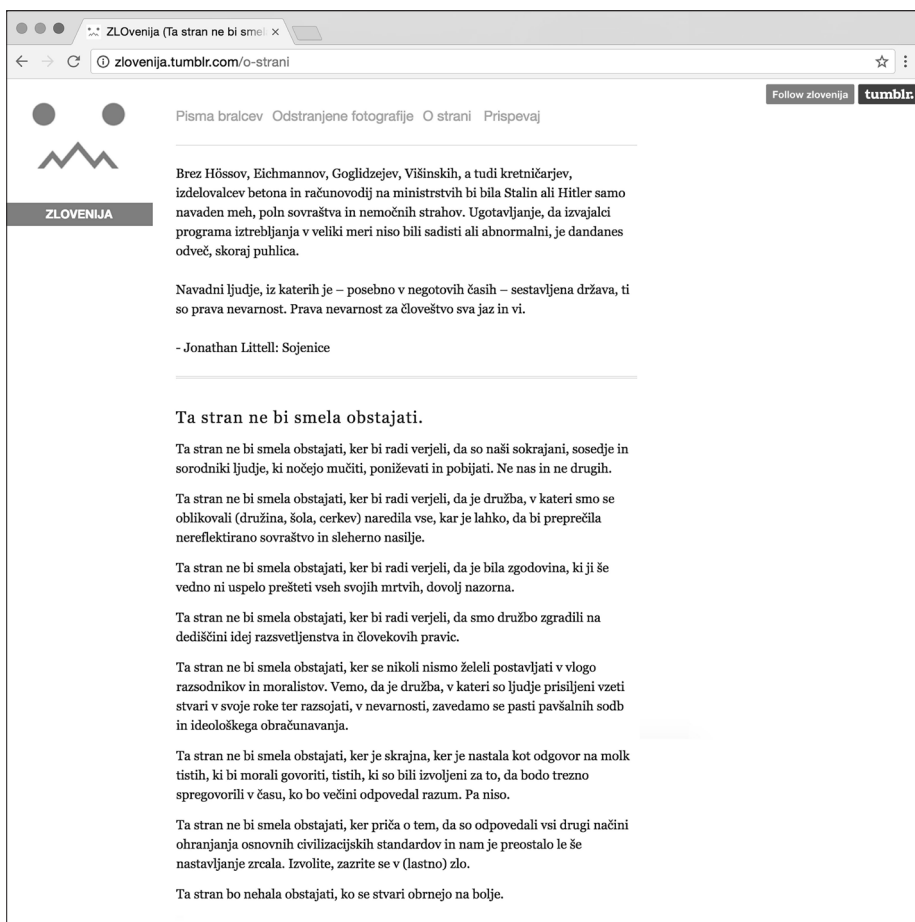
ZLOvenija (Ta stran ne bi sme ×

zlovenija.tumblr.com/o-strani

Follow zlovenija tumblr.

ZLOVENIJA

Pisma bralcev Odstranjene fotografije O strani Prispevaj

Brez Hössov, Eichmannov, Goglidzejev, Višinskih, a tudi kretničarjev, izdelovalcev betona in računovodij na ministrstvih bi bila Stalin ali Hitler samo navaden meh, poln sovraštva in nemočnih strahov. Ugotavljanje, da izvajalci programa iztrebljanja v veliki meri niso bili sadisti ali abnormalni, je dandanes odveč, skoraj puhlica.

Navadni ljudje, iz katerih je – posebno v negotovih časih – sestavljena država, ti so prava nevarnost. Prava nevarnost za človeštvo sva jaz in vi.

- Jonathan Littell: Sojenice

Ta stran ne bi smela obstajati.

Ta stran ne bi smela obstajati, ker bi radi verjeli, da so naši sokrajani, sosedje in sorodniki ljudje, ki nočejo mučiti, poniževati in pobijati. Ne nas in ne drugih.

Ta stran ne bi smela obstajati, ker bi radi verjeli, da je družba, v kateri smo se oblikovali (družina, šola, cerkev) naredila vse, kar je lahko, da bi preprečila nereflektirano sovraštvo in sleherno nasilje.

Ta stran ne bi smela obstajati, ker bi radi verjeli, da je bila zgodovina, ki ji še vedno ni uspelo prešteti vseh svojih mrtvih, dovolj nazorna.

Ta stran ne bi smela obstajati, ker bi radi verjeli, da smo družbo zgradili na dediščini idej razsvetljenstva in človekovih pravic.

Ta stran ne bi smela obstajati, ker se nikoli nismo želeli postavljati v vlogo razsodnikov in moralistov. Vemo, da je družba, v kateri so ljudje prisiljeni vzeti stvari v svoje roke ter razsojati, v nevarnosti, zavedamo se pasti pavšalnih sodb in ideološkega obračunavanja.

Ta stran ne bi smela obstajati, ker je skrajna, ker je nastala kot odgovor na molk tistih, ki bi morali govoriti, tistih, ki so bili izvoljeni za to, da bodo trezno spregovorili v času, ko bo večini odpovedal razum. Pa niso.

Ta stran ne bi smela obstajati, ker priča o tem, da so odpovedali vsi drugi načini ohranjanja osnovnih civilizacijskih standardov in nam je preostalo le še nastavljanje zrcala. Izvolite, zazrite se v (lastno) zlo.

Ta stran bo nehala obstajati, ko se stvari obrnejo na bolje.